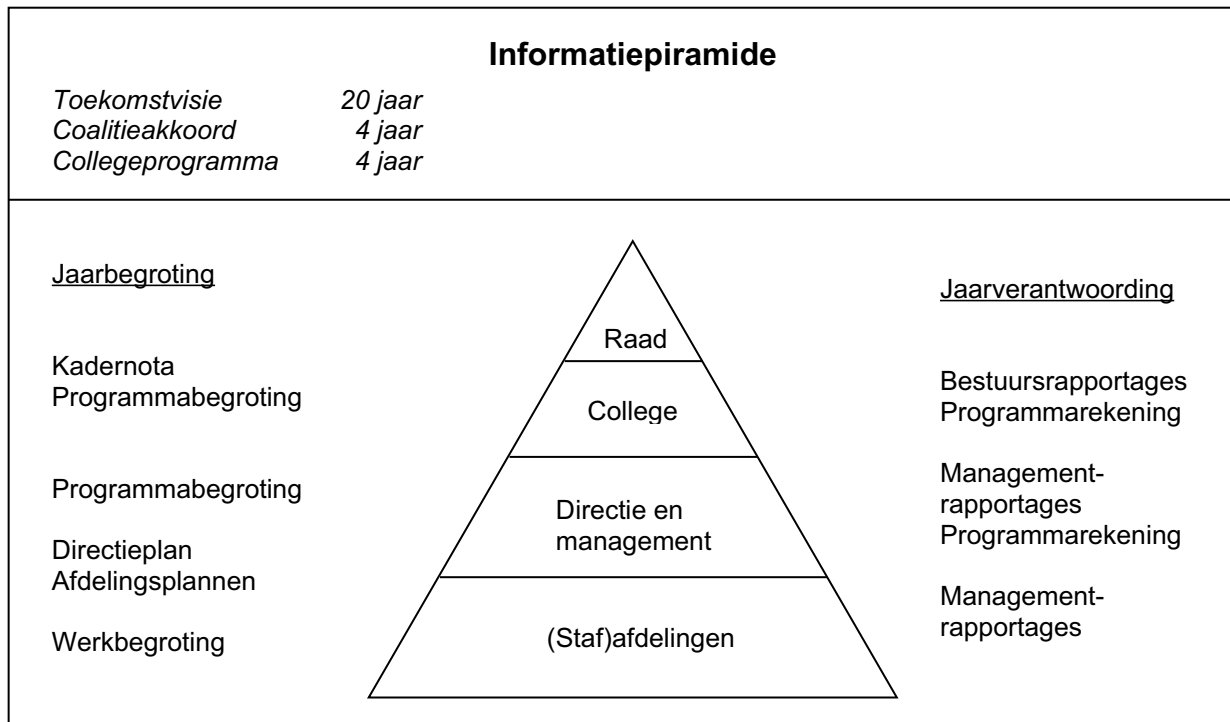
Informatiepiramide

Toekomstvisie 20 jaar
Coalitieakkoord 4 jaar
Collegeprogramma 4 jaar

Jaarbegroting

Kadernota
Programmabegroting

Programmabegroting

Directieplan
Afdelingsplannen

Werkbegroting

Raad

College

Directie en management

(Staf)afdelingen

Jaarverantwoording

Bestuursrapportages
Programmarekening

Managementrapportages
Programmarekening

Managementrapportages